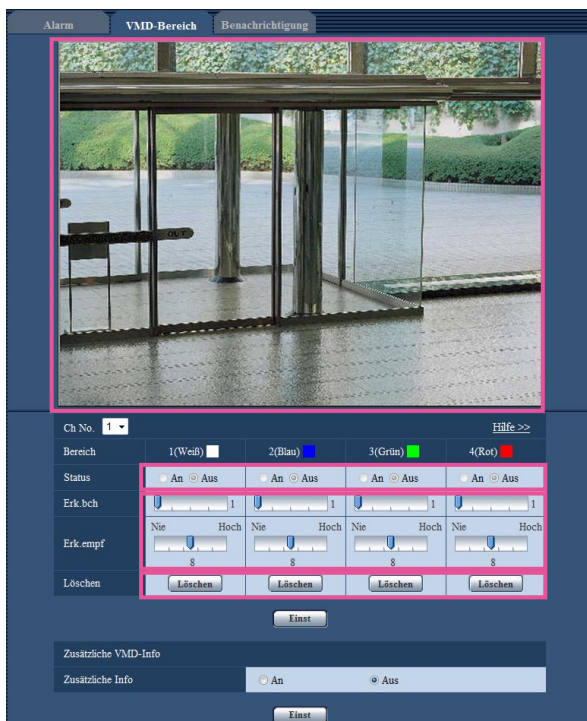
Alarm | VMD-Bereich | Benachrichtigung

OUT

Ch No. 1

Hilfe >>

| Bereich | 1(Weiß) | 2(Blau) | 3(Grün) | 4(Rot) |
|---|---|---|---|---|
| Status | An Aus | An Aus | An Aus | An Aus |
| Erk.bch | 1 | 1 | 1 | 1 |
| Erk.empf | Nie Hoch 8 | Nie Hoch 8 | Nie Hoch 8 | Nie Hoch 8 |
| Löschen | Löschen | Löschen | Löschen | Löschen |

Einst

Zusätzliche VMD-Info

Zusätzliche Info | An | Aus

Einst